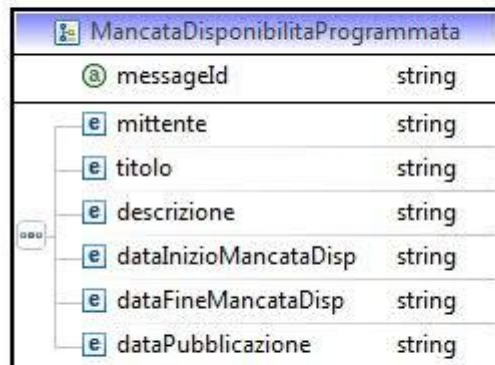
MancataDisponibilitaProgrammata

| | |
|---|---|
| ⓐ messageId | string |
| e mittente | string |
| e titolo | string |
| e descrizione | string |
| e dataInizioMancataDisp | string |
| e dataFineMancataDisp | string |
| e dataPubblicazione | string |